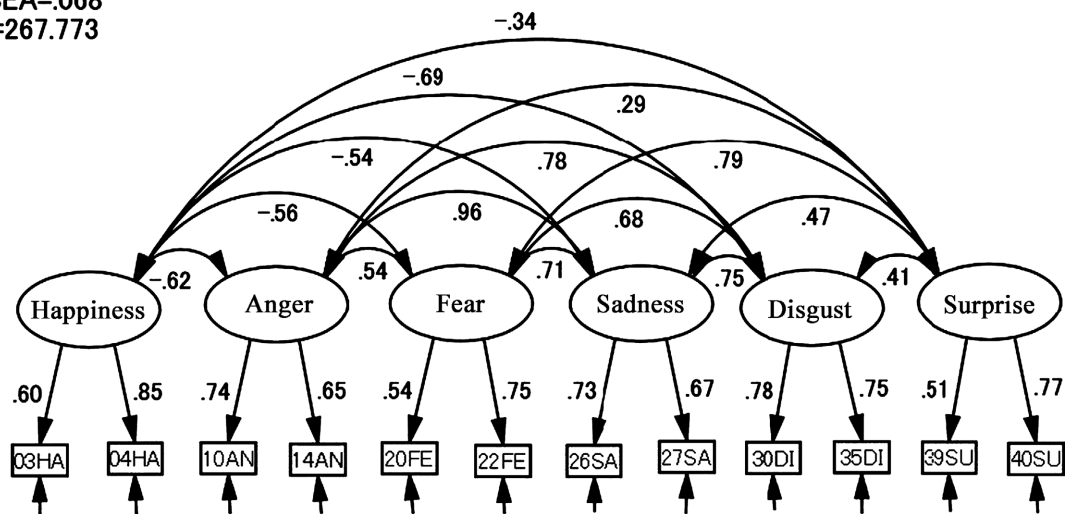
SEA=.068
=267.773

−.34

−.69

.29

−.54

.78

.79

−.56

.96

.68

.47

−.62

.54

.71

.75

.41

Happiness

Anger

Fear

Sadness

Disgust

Surprise

.60

.85

.74

.65

.54

.75

.73

.67

.78

.75

.51

.77

03HA

04HA

10AN

14AN

20FE

22FE

26SA

27SA

30DI

35DI

39SU

40SU